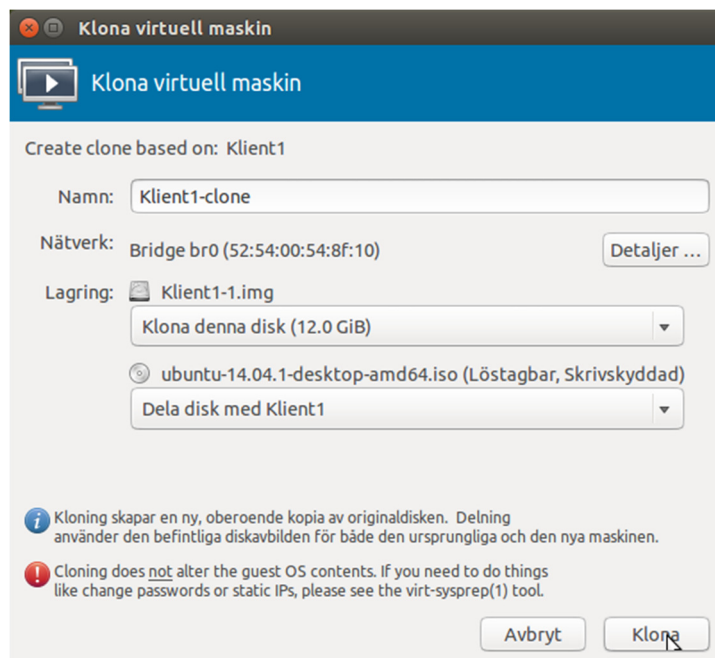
Klona virtuell maskin

Klona virtuell maskin

Create clone based on: Klient1

Namn: Klient1-clone

Nätverk: Bridge br0 (52:54:00:54:8f:10) Detaljer ...

Lagring: Klient1-1.img

Klona denna disk (12.0 GiB)

ubuntu-14.04.1-desktop-amd64.iso (Löstagbar, Skrivskyddad)

Dela disk med Klient1

Kloning skapar en ny, oberoende kopia av originaldisken. Delning använder den befintliga diskavbilden för både den ursprungliga och den nya maskinen.

Cloning does not alter the guest OS contents. If you need to do things like change passwords or static IPs, please see the virt-sysprep(1) tool.

Avbryt Klona